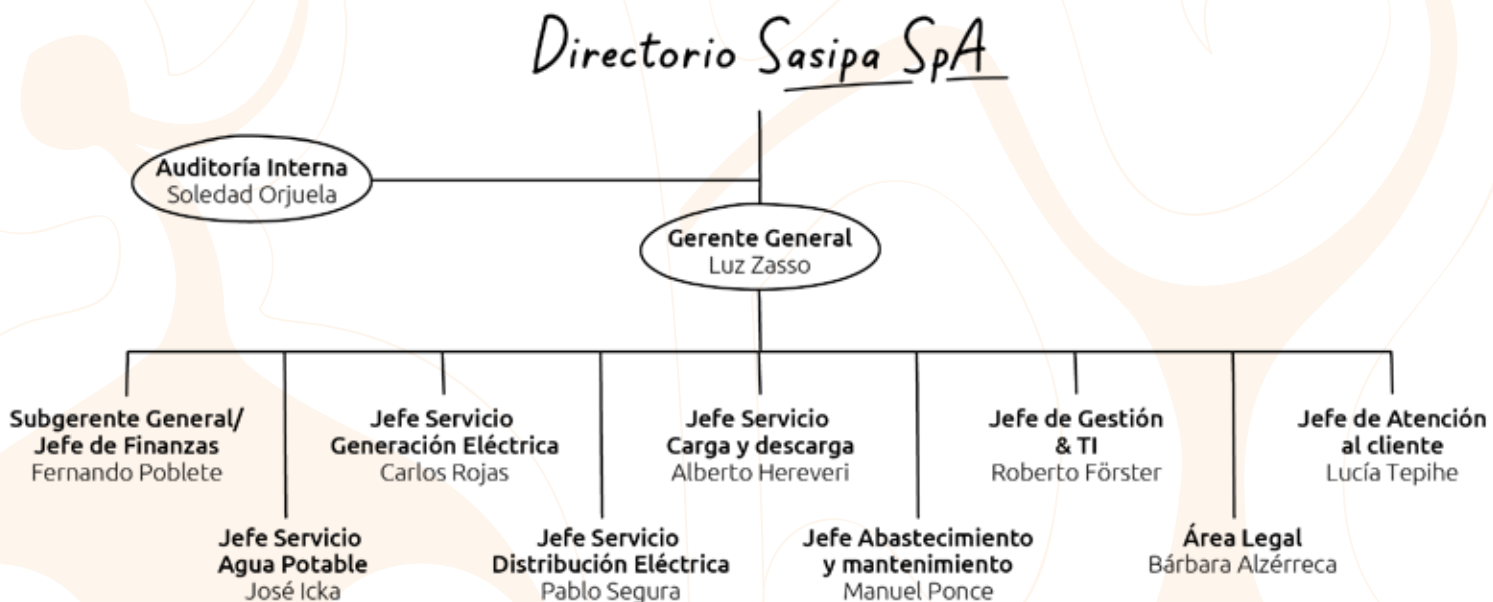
Directorio Sasipa SpA

Auditoría Interna
Soledad Orjuela

Gerente General
Luz Zasso

Subgerente General/ Jefe de Finanzas
Fernando Poblete

Jefe Servicio Agua Potable
José Icka

Jefe Servicio Generación Eléctrica
Carlos Rojas

Jefe Servicio Distribución Eléctrica
Pablo Segura

Jefe Servicio Carga y descarga
Alberto Hereveri

Jefe Abastecimiento y mantenimiento
Manuel Ponce

Jefe de Gestión & TI
Roberto Förster

Área Legal
Bárbara Alzérreca

Jefe de Atención al cliente
Lucía Tepihe